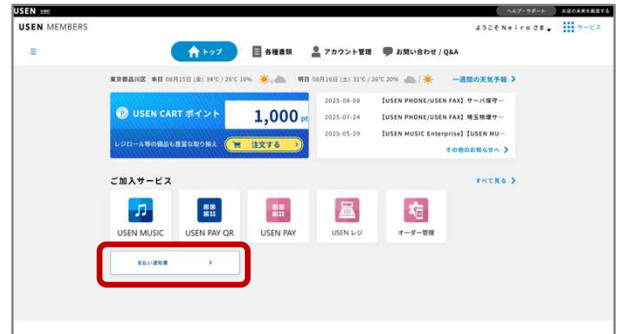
USEN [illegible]

ヘルプ・サポート　お店の未来を創造する

USEN MEMBERS

ようこそ Neiro さま　サービス

トップ　各種書類　アカウント管理　お問い合わせ / Q&A

東京都品川区 本日 08月15日 (金) 34°C / 26°C 10%　明日 08月16日 (土) 31°C / 26°C 20%　一週間の天気予報 >

USEN CART ポイント　1,000 pt

レジロール等の備品も豊富な取り揃え　注文する >

2025-08-08　【USEN PHONE/USEN FAX】サーバ保守…
2025-07-24　【USEN PHONE/USEN FAX】埼玉物理サ…
2025-05-29　【USEN MUSIC Enterprise】【USEN MU…

その他のお知らせへ >

ご加入サービス　すべて見る >

USEN MUSIC　USEN PAY QR　USEN PAY　USEN レジ　オーダー管理

支払い通知書 >